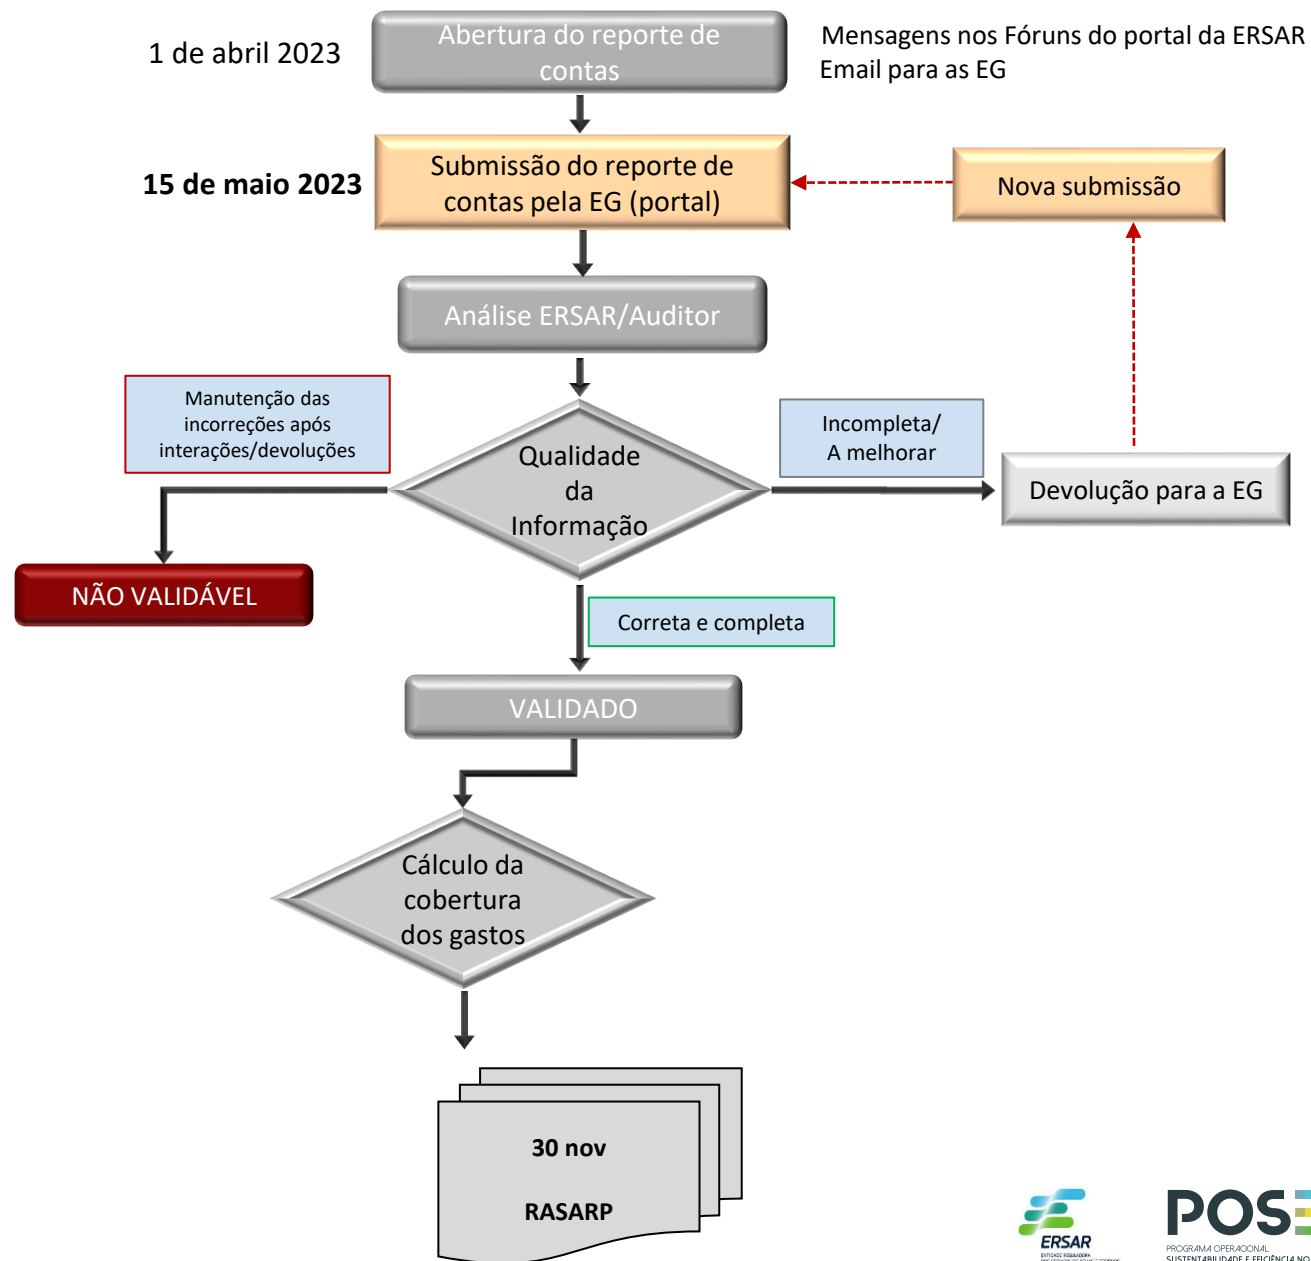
1 de abril 2023

Abertura do reporte de contas

Mensagens nos Fóruns do portal da ERSAR
Email para as EG

15 de maio 2023

Submissão do reporte de contas pela EG (portal)

Nova submissão

Análise ERSAR/Auditor

Manutenção das incorreções após interações/devoluções

Qualidade da Informação

Incompleta/ A melhorar

Devolução para a EG

NÃO VALIDÁVEL

Correta e completa

VALIDADO

Cálculo da cobertura dos gastos

30 nov

RASARP

ERSAR

POSE

PROGRAMA OPERACIONAL
SUSTENTABILIDADE E EFICIÊNCIA NO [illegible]